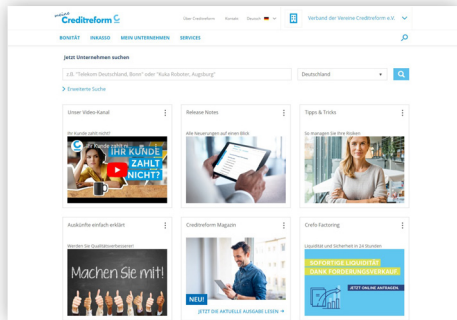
meine Creditreform

Über Creditreform Kontakt Deutsch

Verband der Vereine Creditreform e.V.

BONITÄT INKASSO MEIN UNTERNEHMEN SERVICES

Jetzt Unternehmen suchen

z.B. "Telekom Deutschland, Bonn" oder "Kuka Roboter, Augsburg"

Deutschland

Erweiterte Suche

Unser Video-Kanal

Ihr Kunde zahlt nicht?

IHR KUNDE ZAHLT NICHT?

Release Notes

Alle Neuerungen auf einen Blick

Tipps & Tricks

So managen Sie Ihre Risiken

Auskünfte einfach erklärt

Werden Sie Qualitätsverbesserer!

Machen Sie mit!

Creditreform Magazin

NEU!

JETZT DIE AKTUELLE AUSGABE LESEN

Crefo Factoring

Liquidität und Sicherheit in 24 Stunden

SOFORTIGE LIQUIDITÄT DANK FORDERUNGSVERKAUF

JETZT ONLINE ANFRAGEN